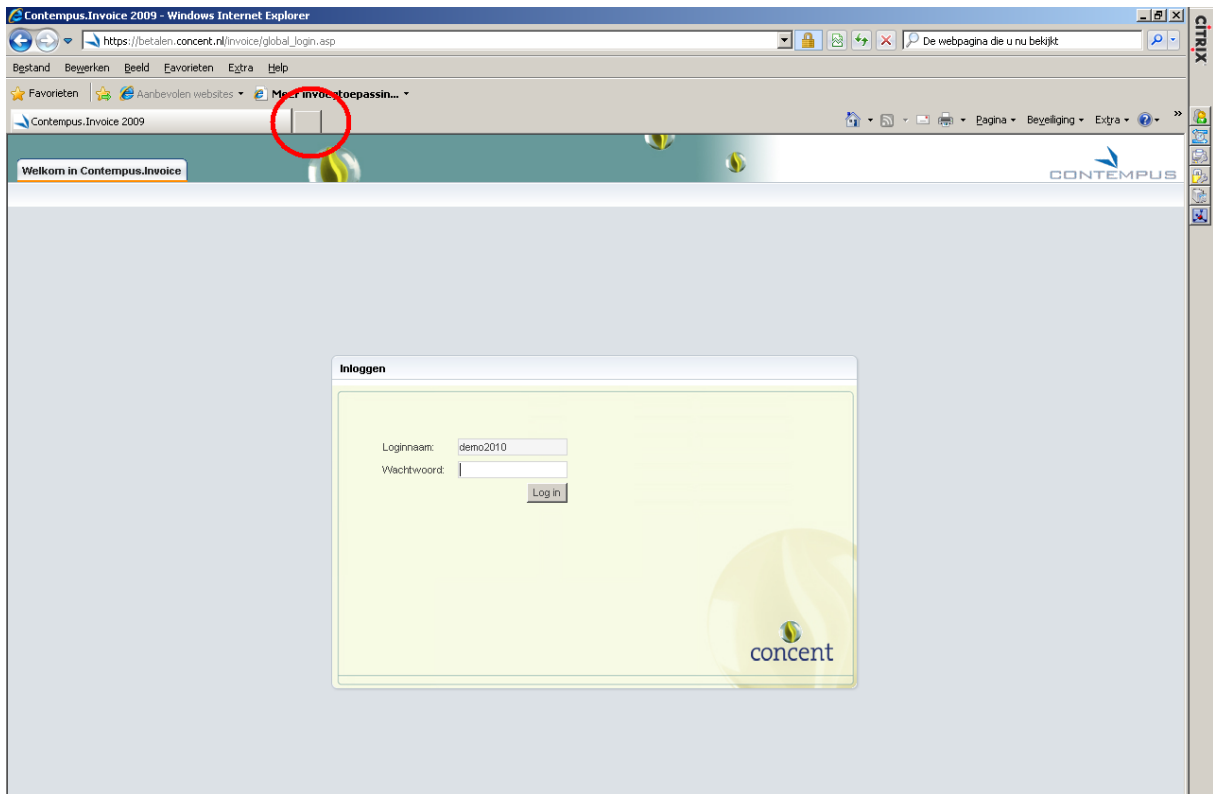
Contempus.Invoice 2009 - Windows Internet Explorer

https://betalen.concent.nl/invoice/global_login.asp

De webpagina die u nu bekijkt

Bestand Bewerken Beeld Favorieten Extra Help

Favorieten Aanbevolen websites Meer invoegtoepassin...

Contempus.Invoice 2009

Pagina Beveiliging Extra

CITRIX

Welkom in Contempus.Invoice

CONTEMPUS

Inloggen

Loginnaam: demo2010

Wachtwoord:

Log in

concent